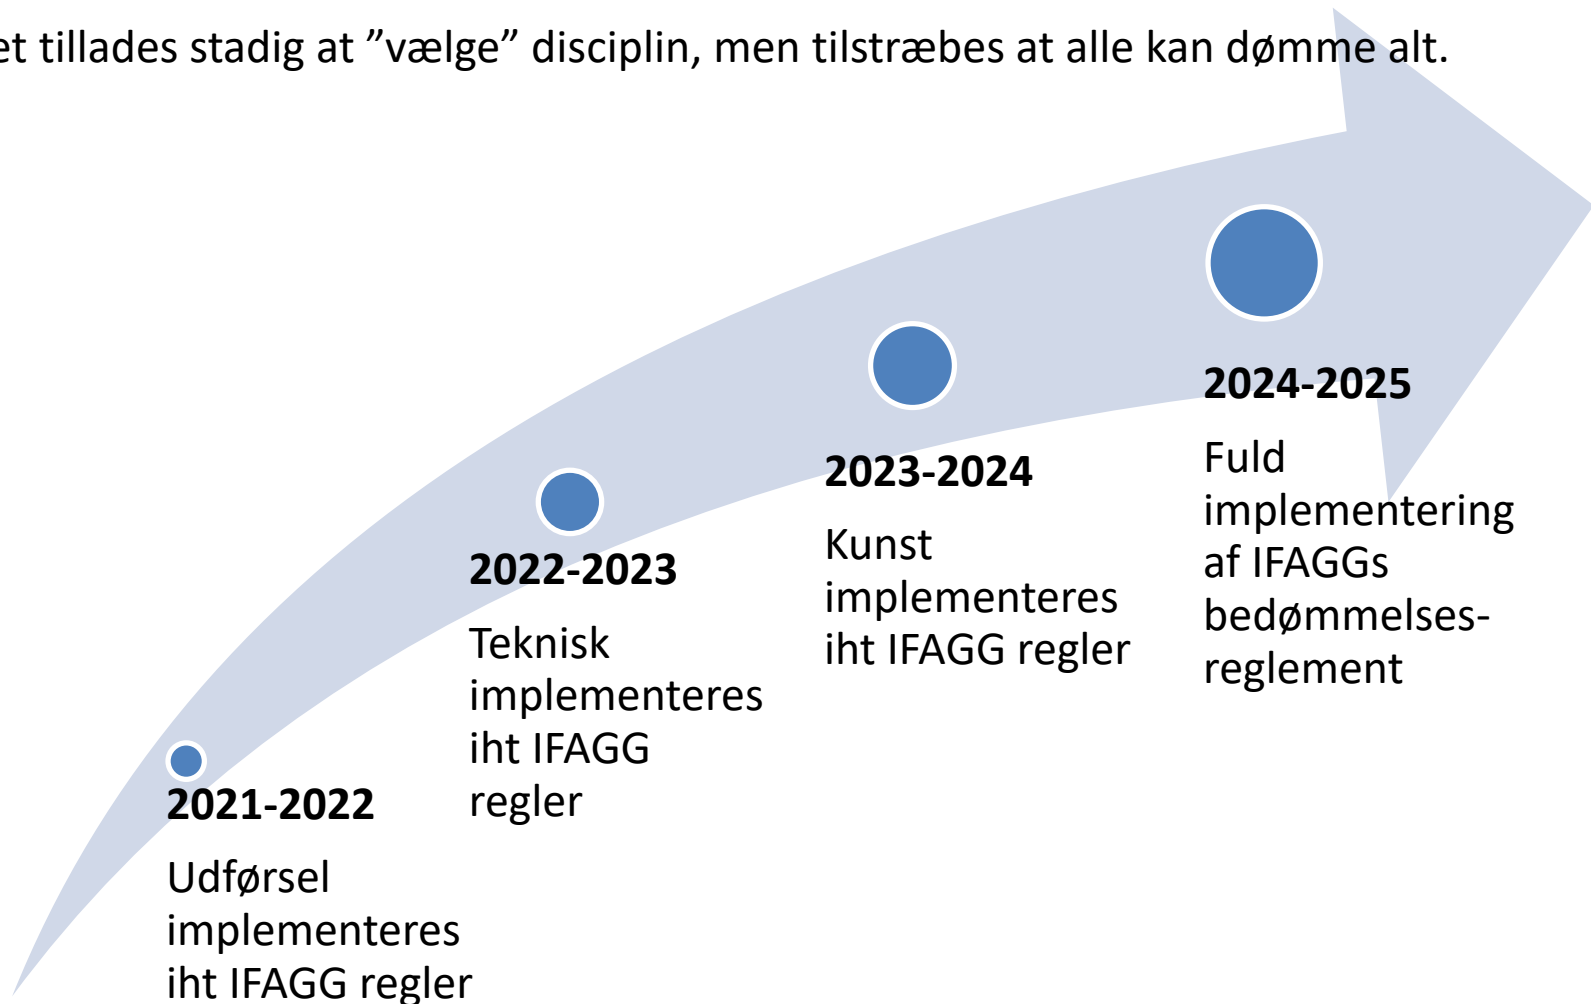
et tillades stadig at ”vælge” disciplin, men tilstræbes at alle kan dømme alt.

2021-2022
Udførsel implementeres iht IFAGG regler

2022-2023
Teknisk implementeres iht IFAGG regler

2023-2024
Kunst implementeres iht IFAGG regler

2024-2025
Fuld implementering af IFAGGs bedømmelsesreglement